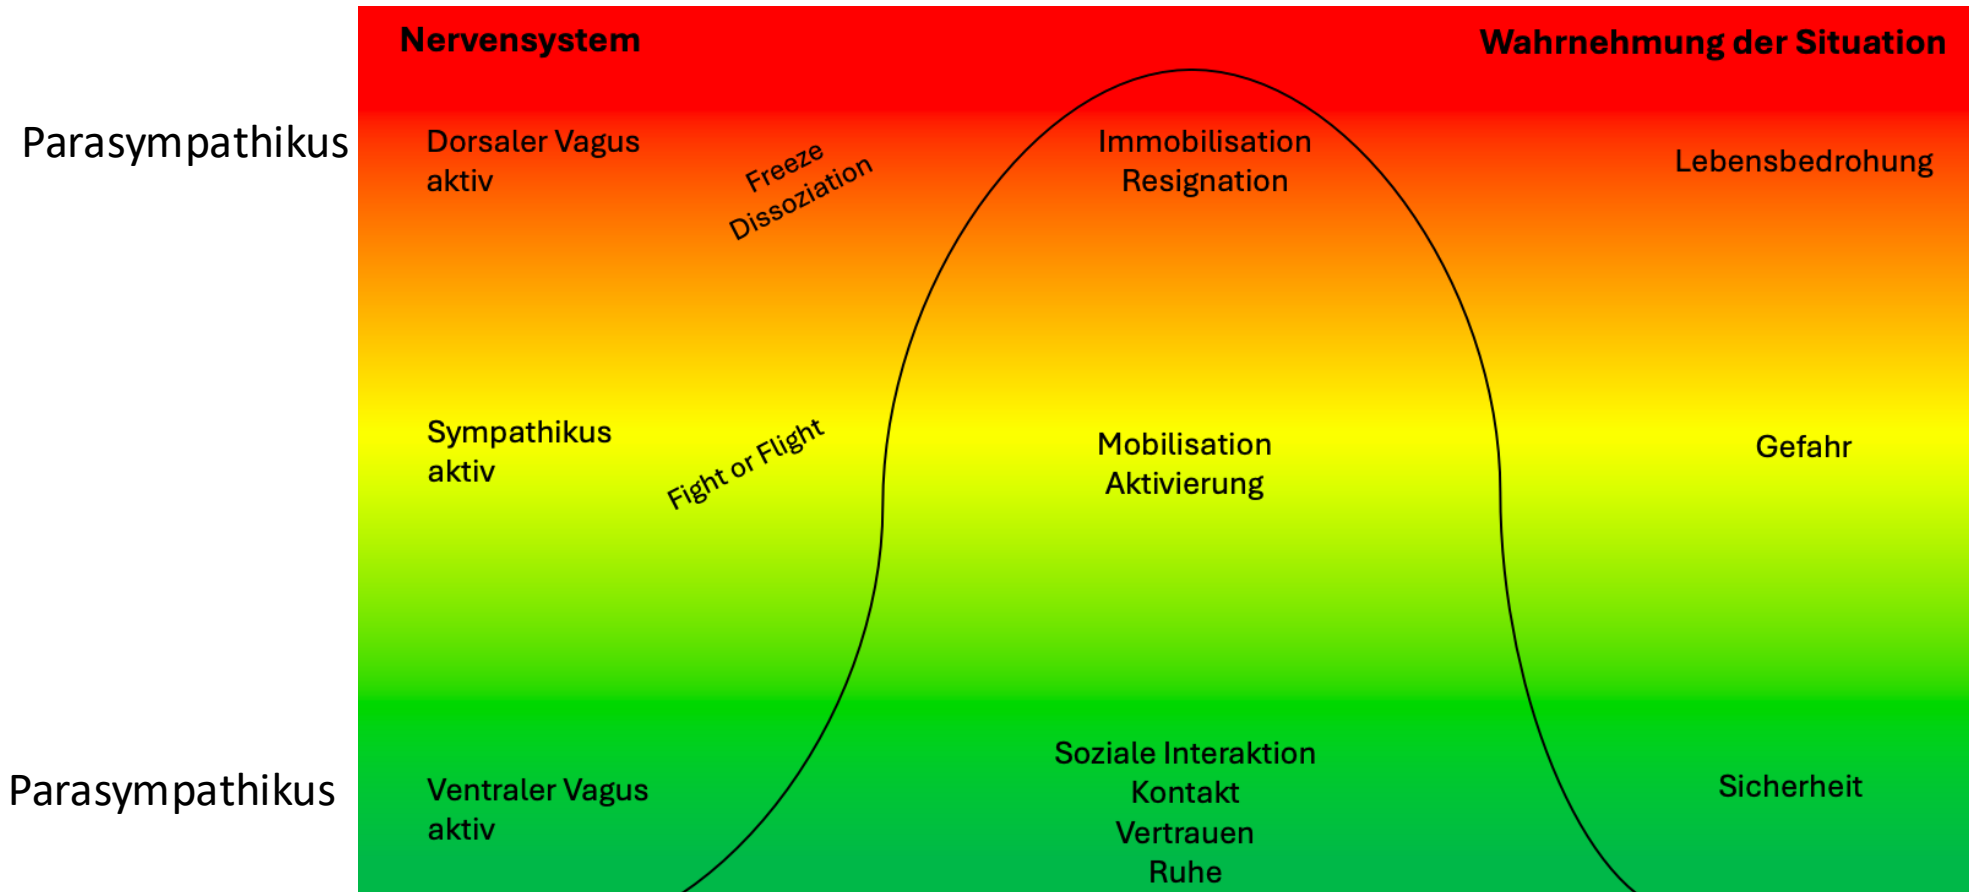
Nervensystem

Wahrnehmung der Situation

Parasympathikus

Dorsaler Vagus aktiv

Freeze Dissoziation

Immobilisation Resignation

Lebensbedrohung

Sympathikus aktiv

Fight or Flight

Mobilisation Aktivierung

Gefahr

Parasympathikus

Ventraler Vagus aktiv

Soziale Interaktion
Kontakt
Vertrauen
Ruhe

Sicherheit